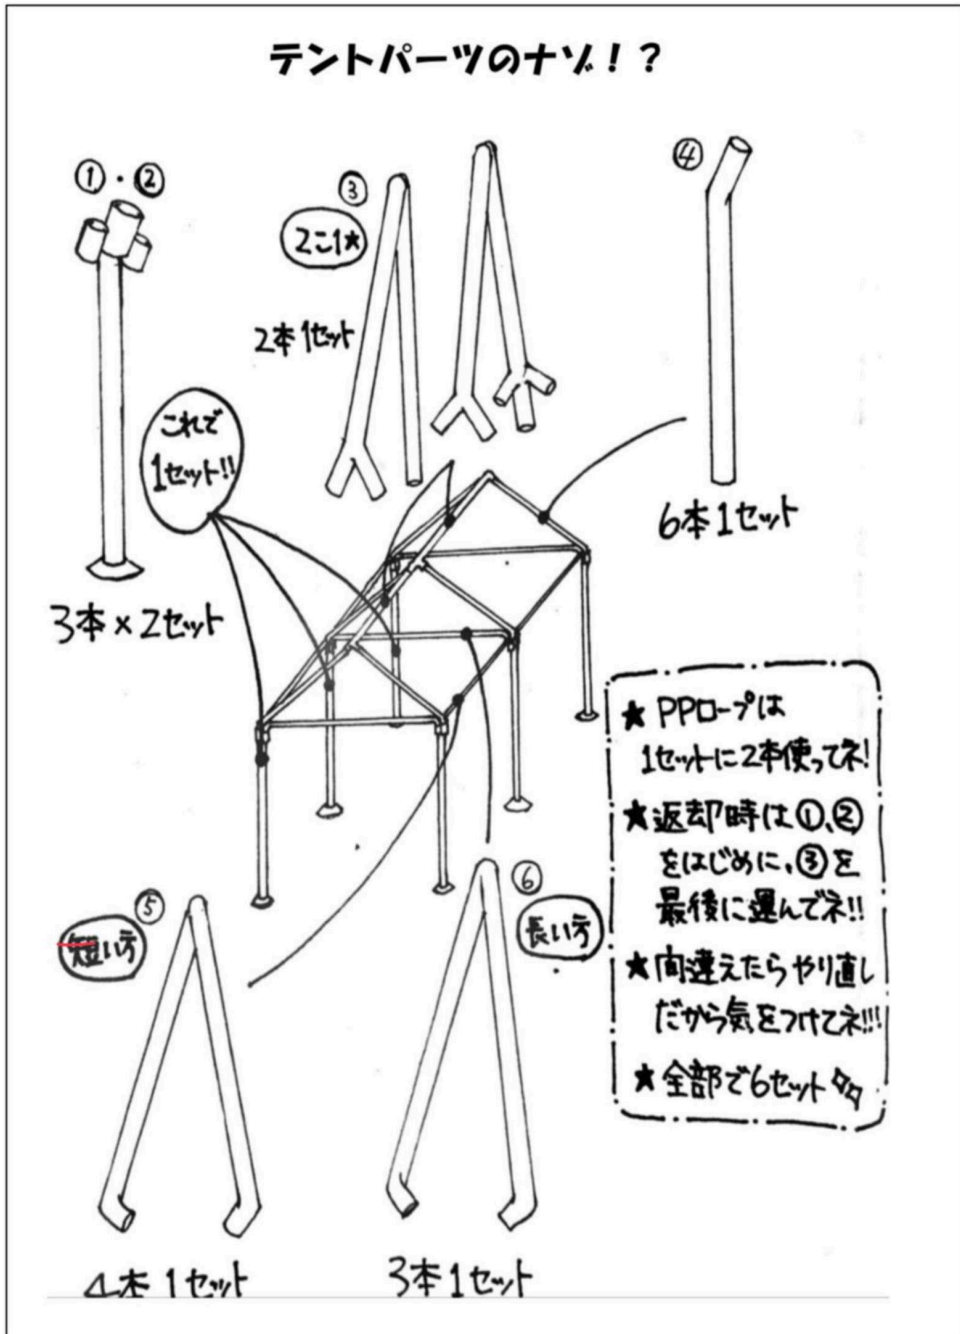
テントパーツのナゾ!?

①・②

③

2こ1★

2本1セット

④

これで1セット!!

6本1セット

3本×2セット

★PPロープは1セットに2本使ってネ!

★返却時は①、②をはじめに、③を最後に運んでネ!!

★間違えたらやり直しだから気をつけてネ!!!

★全部で6セット☆

⑤

短い方

⑥

長い方

4本 1セット

3本1セット